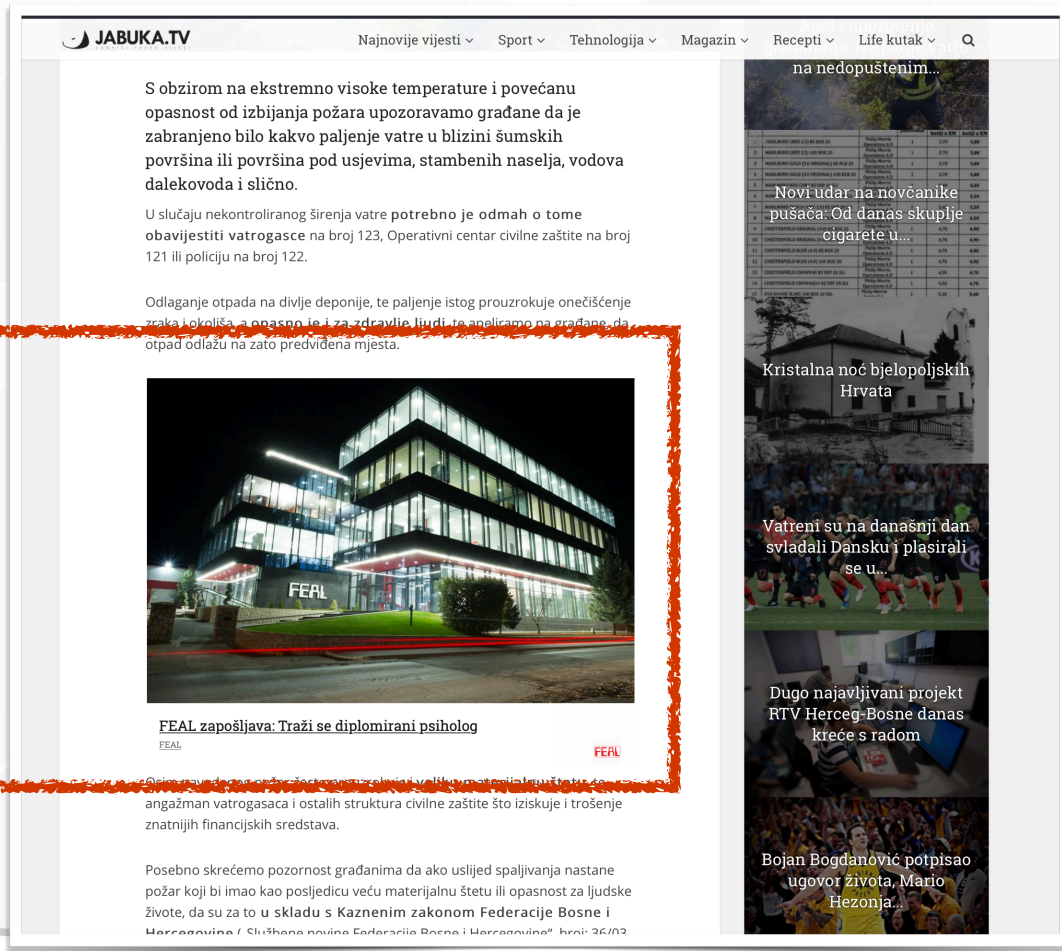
JABUKA.TV

Najnovije vijesti Sport Tehnologija Magazin Recepti Life kutak

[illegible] na nedopuštenim...

S obzirom na ekstremno visoke temperature i povećanu opasnost od izbijanja požara upozoravamo građane da je zabranjeno bilo kakvo paljenje vatre u blizini šumskih površina ili površina pod usjevima, stambenih naselja, vodova dalekovoda i slično.

U slučaju nekontroliranog širenja vatre potrebno je odmah o tome obavijestiti vatrogasce na broj 123, Operativni centar civilne zaštite na broj 121 ili policiju na broj 122.

Odlaganje otpada na divlje deponije, te paljenje istog prouzrokuje onečišćenje zraka i okoliša, a opasno je i za zdravlje ljudi, te apeliramo na građane, da otpad odlažu na zato predviđena mjesta.

FEAL

FEAL zapošljava: Traži se diplomirani psiholog

FEAL

FEAL

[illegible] angažman vatrogasaca i ostalih struktura civilne zaštite što iziskuje i trošenje znatnijih financijskih sredstava.

Posebno skrećemo pozornost građanima da ako uslijed spaljivanja nastane požar koji bi imao kao posljedicu veću materijalnu štetu ili opasnost za ljudske živote, da su za to u skladu s Kaznenim zakonom Federacije Bosne i Hercegovine („Službene novine Federacije Bosne i Hercegovine", broj: 36/03

Novi udar na novčanike pušača: Od danas skuplje cigarete u...

Kristalna noć bjelopoljskih Hrvata

Vatreni su na današnji dan svladali Dansku i plasirali se u...

Dugo najavljivani projekt RTV Herceg-Bosne danas kreće s radom

Bojan Bogdanović potpisao ugovor života, Mario Hezonja...